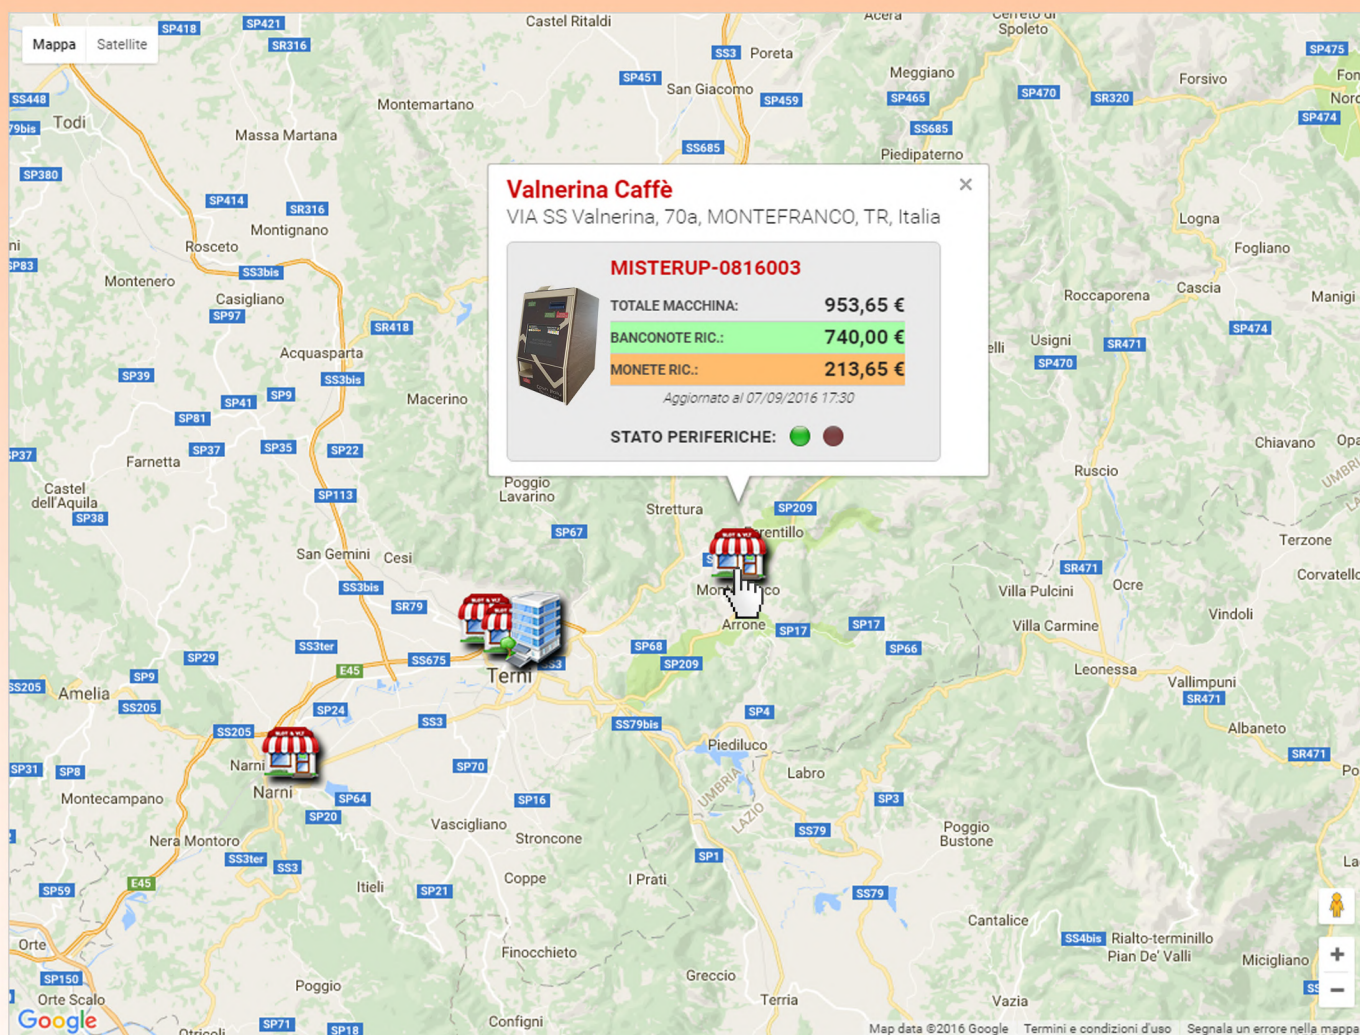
Mappa Satellite

Valnerina Caffè
VIA SS Valnerina, 70a, MONTEFRANCO, TR, Italia

MISTERUP-0816003
TOTALE MACCHINA: 953,65 €
BANCONOTE RIC.: 740,00 €
MONETE RIC.: 213,65 €
Aggiornato al 07/09/2016 17:30
STATO PERIFERICHE:

SP418 SP421 SP316 Castel Ritaldi Acera Cerreto di Spoleto SS3 Poreta SP475 SS448 SP451 San Giacomo Meggiano Forsivo Todi Montemartano SP459 SP465 SP470 SR320 Norc 79bis Massa Martana SS685 SP474 SS685 Piedipaterno SP380 SP414 SR316 Montignano Logna Rosceto Fogliano SP83 SS3bis Montenero Casigliano Roccaporena Cascia Manigi SP97 SR418 Usigni SP474 Acquasparta SR471 SP39 SS3bis SP470 SP41 SP9 Macerino SP81 SP37 SP35 SP22 Chiavano Farnetta Ruscio Castel dell'Aquila SP113 Poggio Lavarino SP209 SP38 Strettura Terzone SP67 Ferentillo San Gemini Cesi SR471 Corvatello SS3bis Ocre SR79 Villa Pulcini Arrone Vindoli SP29 SS3ter SP17 SP17 Villa Carmine SS675 SP68 SP66 E45 SP209 Leonessa SS205 Amelia Terni Vallimpuni SP9 SP24 SR471 SS205 SS205 SS3 SP4 SS79bis Albaneto Narni SR471 SP31 SP8 SP70 Piediluco Labro Narni Montecampano SP64 SP16 SP3 SP20 Vasciugliano Stroncone SS79 Poggio Bustone Nera Montoro SS3ter SS3 SP1 E45 Itieli Coppe I Prati SP59 SP21 SS79 Cantalice Orte SS4bis Rialto-terminillo Pian De' Valli Finocchieto SP150 Micigliano Greccio Orte Scalo Poggio Terria Vazia SP71 SP18 Configni UMBRIA LAZIO Montefranco

Google Map data ©2016 Google Termini e condizioni d'uso Segnala un errore nella mappa